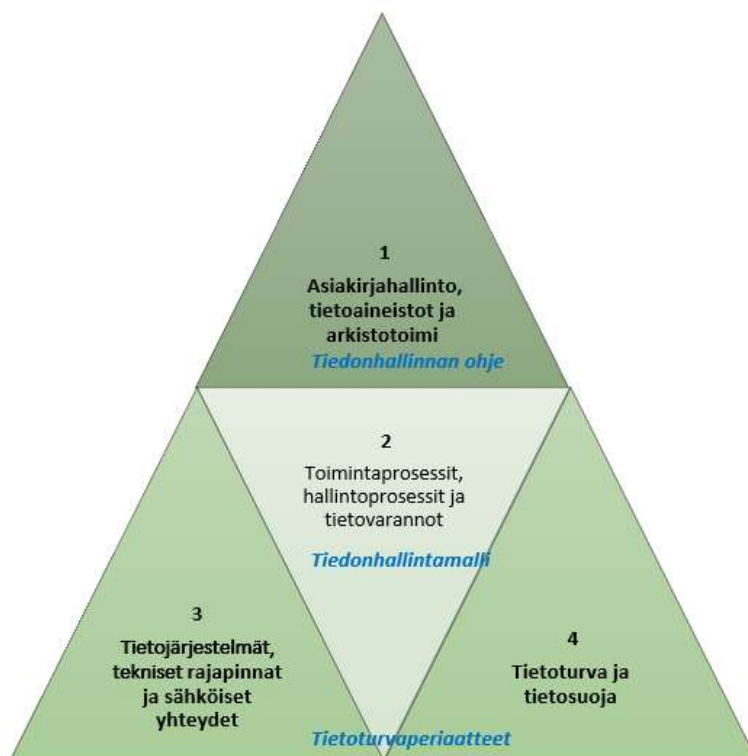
1
Asiakirjahallinto, tietoaineistot ja arkistotoimi
Tiedonhallinnan ohje

2
Toimintaprosessit, hallintoprosessit ja tietovarannot
Tiedonhallintamalli

3
Tietojärjestelmät, tekniset rajapinnat ja sähköiset yhteydet

4
Tietoturva ja tietosuoja

Tietoturvaperiaatteet